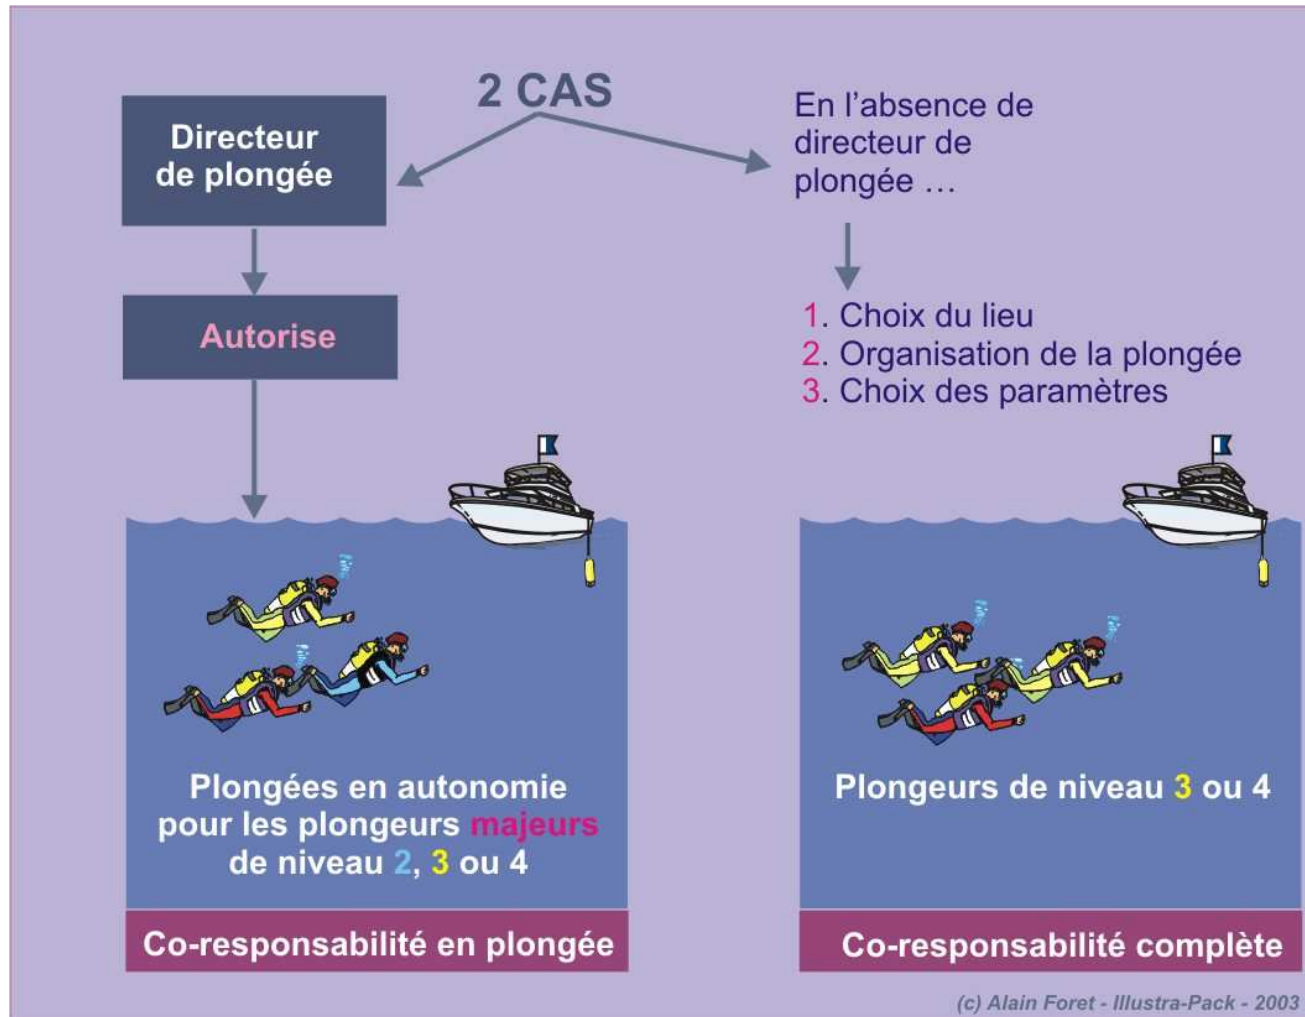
2 CAS

Directeur de plongée

Autorise

En l'absence de directeur de plongée …

1. Choix du lieu
2. Organisation de la plongée
3. Choix des paramètres

Plongées en autonomie pour les plongeurs majeurs de niveau 2, 3 ou 4

Co-responsabilité en plongée

Plongeurs de niveau 3 ou 4

Co-responsabilité complète

(c) Alain Foret - Illustra-Pack - 2003